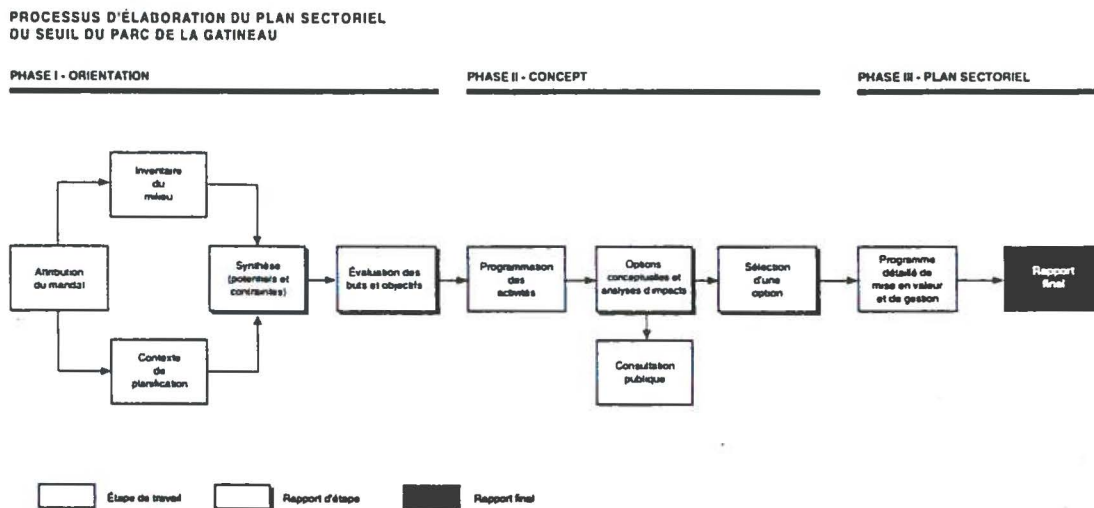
PROCESSUS D'ÉLABORATION DU PLAN SECTORIEL
DU SEUIL DU PARC DE LA GATINEAU

PHASE I - ORIENTATION

PHASE II - CONCEPT

PHASE III - PLAN SECTORIEL

Attribution du mandat

Inventaire du milieu

Contexte de planification

Synthèse (potentiels et contraintes)

Évaluation des buts et objectifs

Programmation des activités

Options conceptuelles et analyses d'impacts

Consultation publique

Sélection d'une option

Programme détaillé de mise en valeur et de gestion

Rapport final

Étape de travail

Rapport d'étape

Rapport final